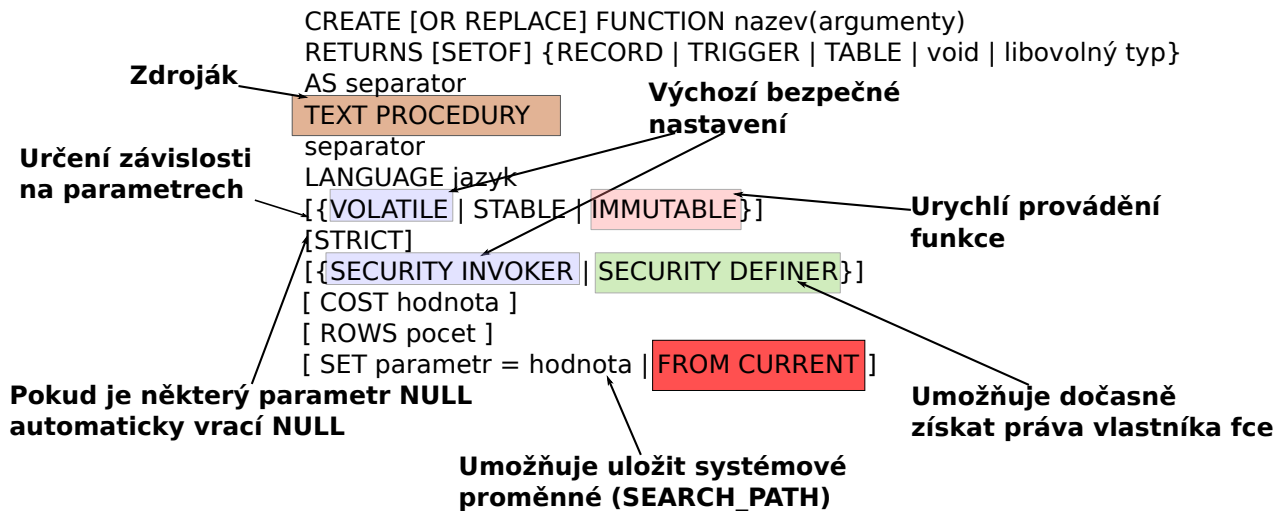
CREATE [OR REPLACE] FUNCTION nazev(argumenty)
RETURNS [SETOF] {RECORD | TRIGGER | TABLE | void | libovolný typ}
AS separator
TEXT PROCEDURY
separator
LANGUAGE jazyk
[{VOLATILE | STABLE | IMMUTABLE}]
[STRICT]
[{SECURITY INVOKER | SECURITY DEFINER}]
[ COST hodnota ]
[ ROWS pocet ]
[ SET parametr = hodnota | FROM CURRENT ]

Zdroják

Výchozí bezpečné nastavení

Určení závislosti na parametrech

Urychlí provádění funkce

Pokud je některý parametr NULL automaticky vrací NULL

Umožňuje dočasně získat práva vlastníka fce

Umožňuje uložit systémové proměnné (SEARCH_PATH)